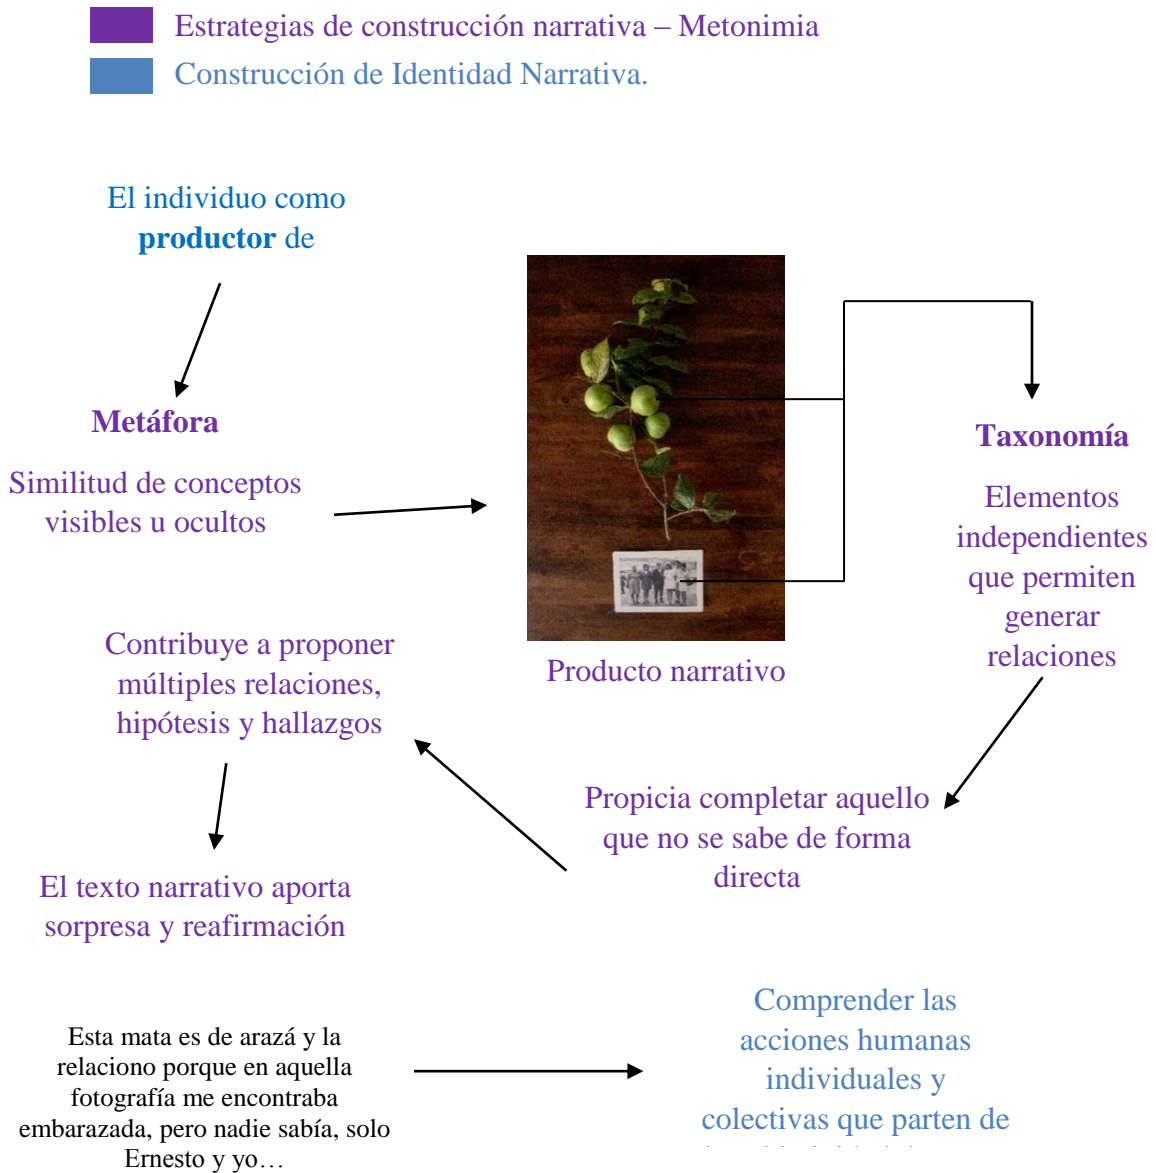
Estrategias de construcción narrativa – Metonimia

Construcción de Identidad Narrativa.

El individuo como **productor** de

**Metáfora**

Similitud de conceptos visibles u ocultos

**Taxonomía**

Elementos independientes que permiten generar relaciones

Producto narrativo

Contribuye a proponer múltiples relaciones, hipótesis y hallazgos

Propicia completar aquello que no se sabe de forma directa

El texto narrativo aporta sorpresa y reafirmación

Esta mata es de arazá y la relaciono porque en aquella fotografía me encontraba embarazada, pero nadie sabía, solo Ernesto y yo…

Comprender las acciones humanas individuales y colectivas que parten de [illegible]